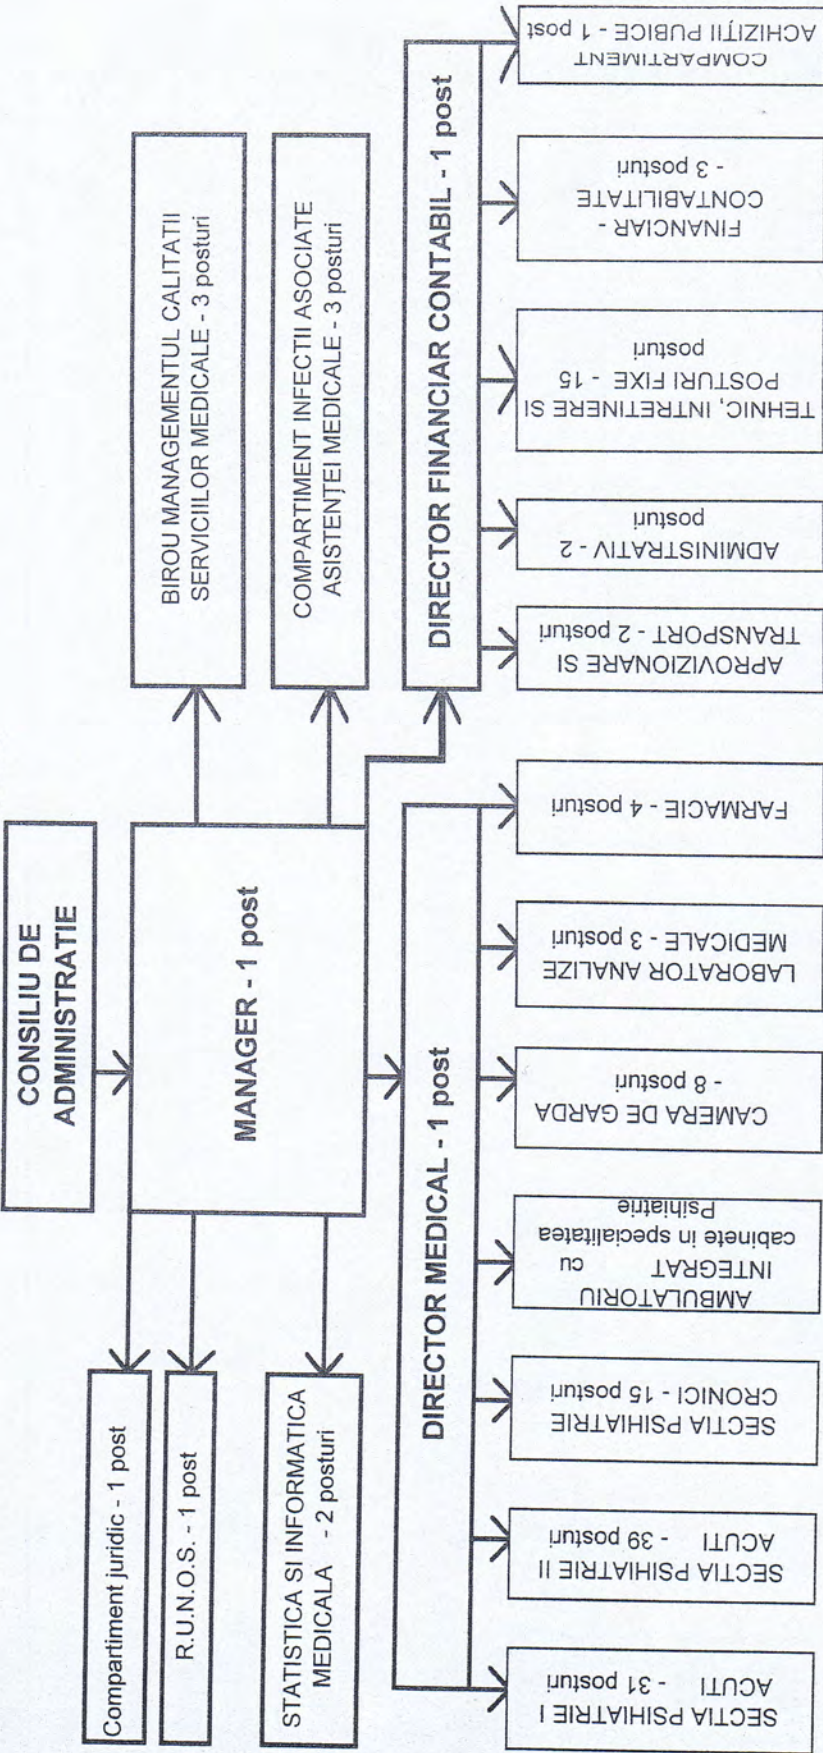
CONSILIU DE ADMINISTRATIE

MANAGER - 1 post

BIROU MANAGEMENTUL CALITATII SERVICIILOR MEDICALE - 3 posturi

COMPARTIMENT INFECTII ASOCIATE ASISTENȚEI MEDICALE - 3 posturi

Compartiment juridic - 1 post

R.U.N.O.S. - 1 post

STATISTICA SI INFORMATICA MEDICALA - 2 posturi

DIRECTOR MEDICAL - 1 post

SECTIA PSIHIATRIE I ACUTI - 31 posturi

SECTIA PSIHIATRIE II ACUTI - 39 posturi

SECTIA PSIHIATRIE CRONICI - 15 posturi

AMBULATORIU INTEGRAT cu cabinete in specialitatea Psihiatrie

CAMERA DE GARDA - 8 posturi

LABORATOR ANALIZE MEDICALE - 3 posturi

FARMACIE - 4 posturi

DIRECTOR FINANCIAR CONTABIL - 1 post

APROVIZIONARE SI TRANSPORT - 2 posturi

ADMINISTRATIV - 2 posturi

TEHNIC, INTRETINERE SI POSTURI FIXE - 15 posturi

FINANCIAR - CONTABILITATE - 3 posturi

COMPARTIMENT ACHIZIȚII PUBICE - 1 post